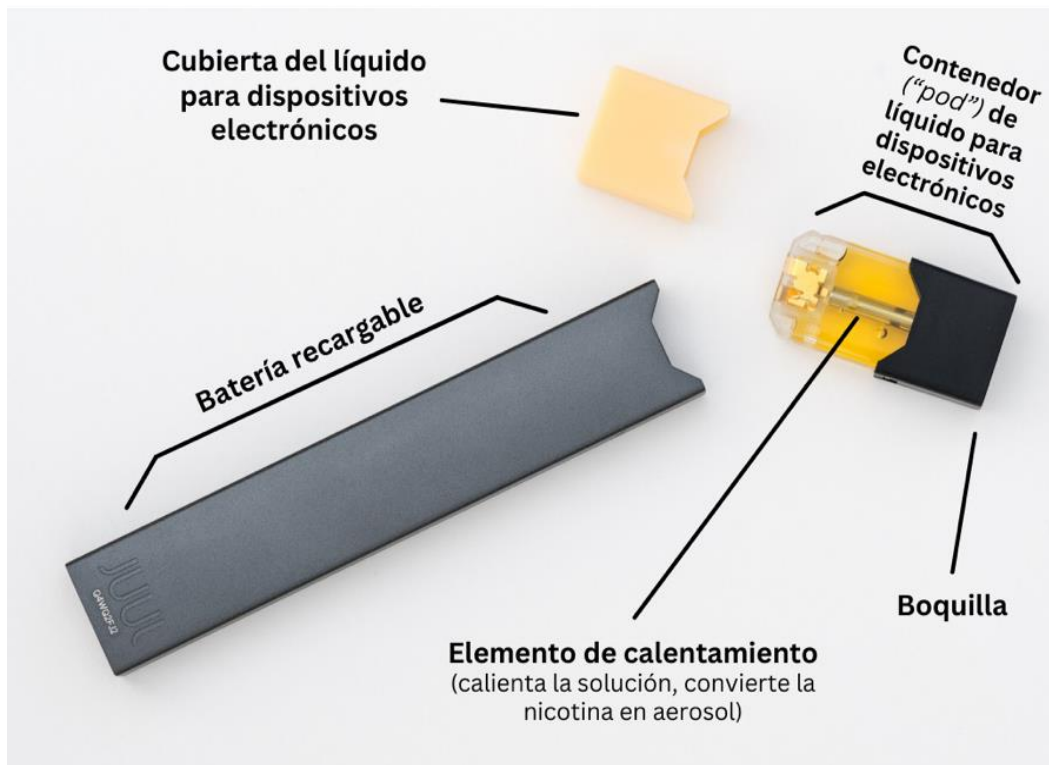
Cubierta del líquido para dispositivos electrónicos

Contenedor ("pod") de líquido para dispositivos electrónicos

Batería recargable

JUUL

CA4VG2F 22

Boquilla

Elemento de calentamiento
(calienta la solución, convierte la nicotina en aerosol)